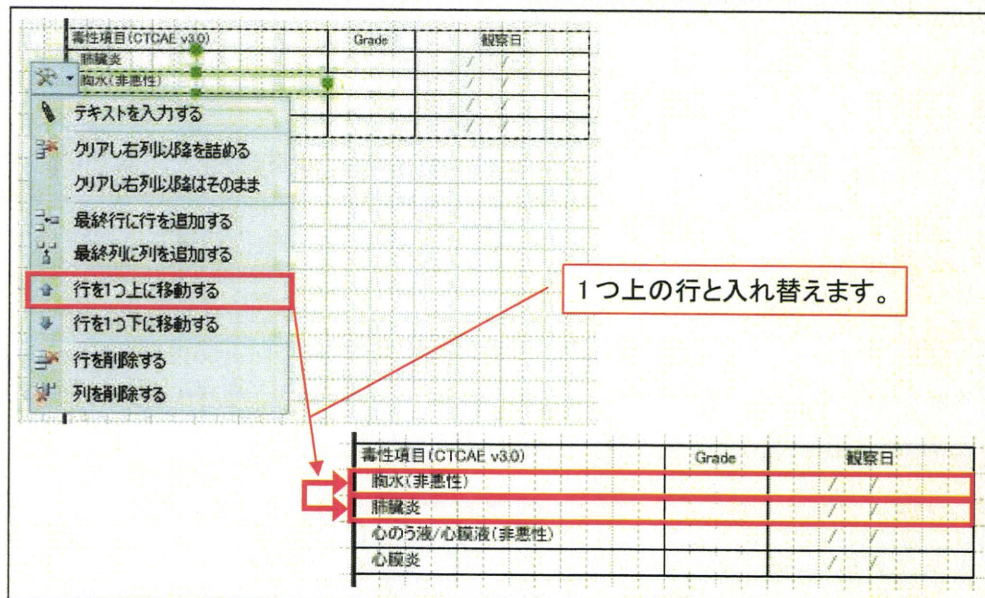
| 毒性項目(CTCAE v3.0) | Grade | 観察日 |
|---|---|---|
| 肺臓炎 | | / / |
| 胸水(非悪性) | | / / |
| | | / / |
| | | / / |

テキストを入力する
クリアし右列以降を詰める
クリアし右列以降はそのまま
最終行に行を追加する
最終列に列を追加する
行を1つ上に移動する
行を1つ下に移動する
行を削除する
列を削除する

1つ上の行と入れ替えます。

| 毒性項目(CTCAE v3.0) | Grade | 観察日 |
|---|---|---|
| 胸水(非悪性) | | / / |
| 肺臓炎 | | / / |
| 心のう液/心膜液(非悪性) | | / / |
| 心膜炎 | | / / |